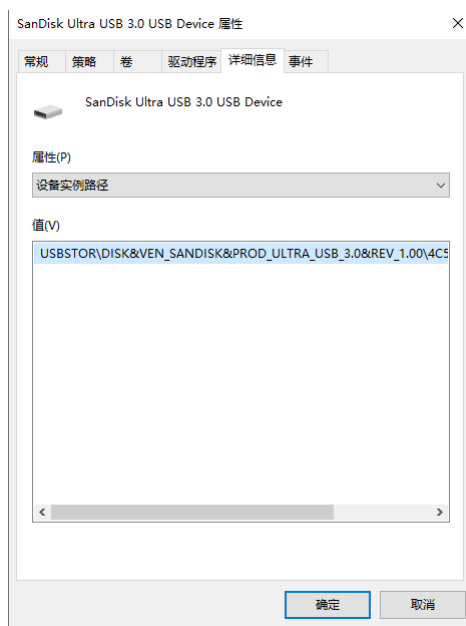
SanDisk Ultra USB 3.0 USB Device 属性

常规 策略 卷 驱动程序 详细信息 事件

SanDisk Ultra USB 3.0 USB Device

属性(P)

设备实例路径

值(V)

USBSTOR\DISK&VEN_SANDISK&PROD_ULTRA_USB_3.0&REV_1.00\4C5

确定 取消